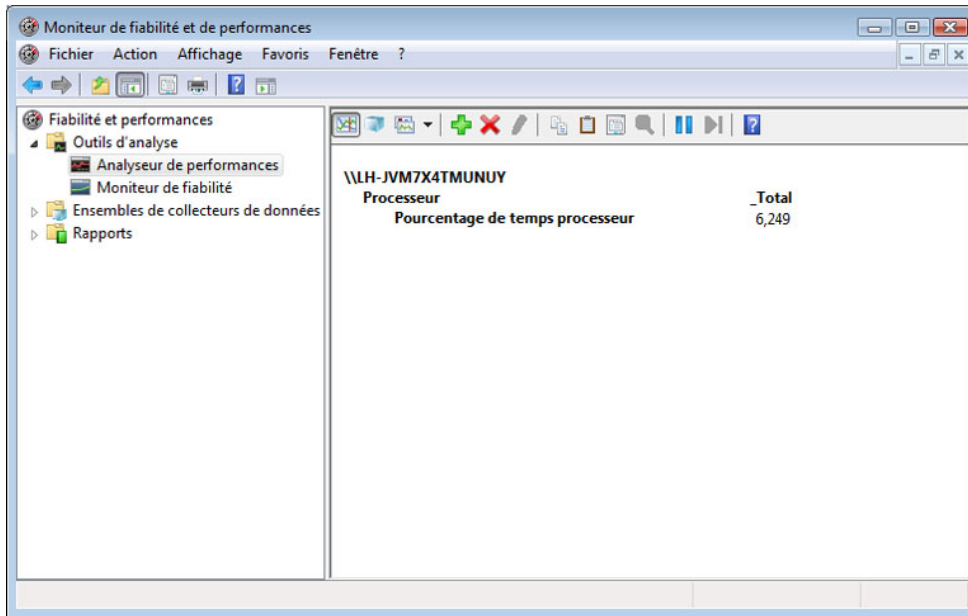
Moniteur de fiabilité et de performances

Fichier Action Affichage Favoris Fenêtre ?

Fiabilité et performances
Outils d'analyse
Analyseur de performances
Moniteur de fiabilité
Ensembles de collecteurs de données
Rapports

\\LH-JVM7X4TMUNUY

| Processeur | _Total |
|---|---|
| Pourcentage de temps processeur | 6,249 |